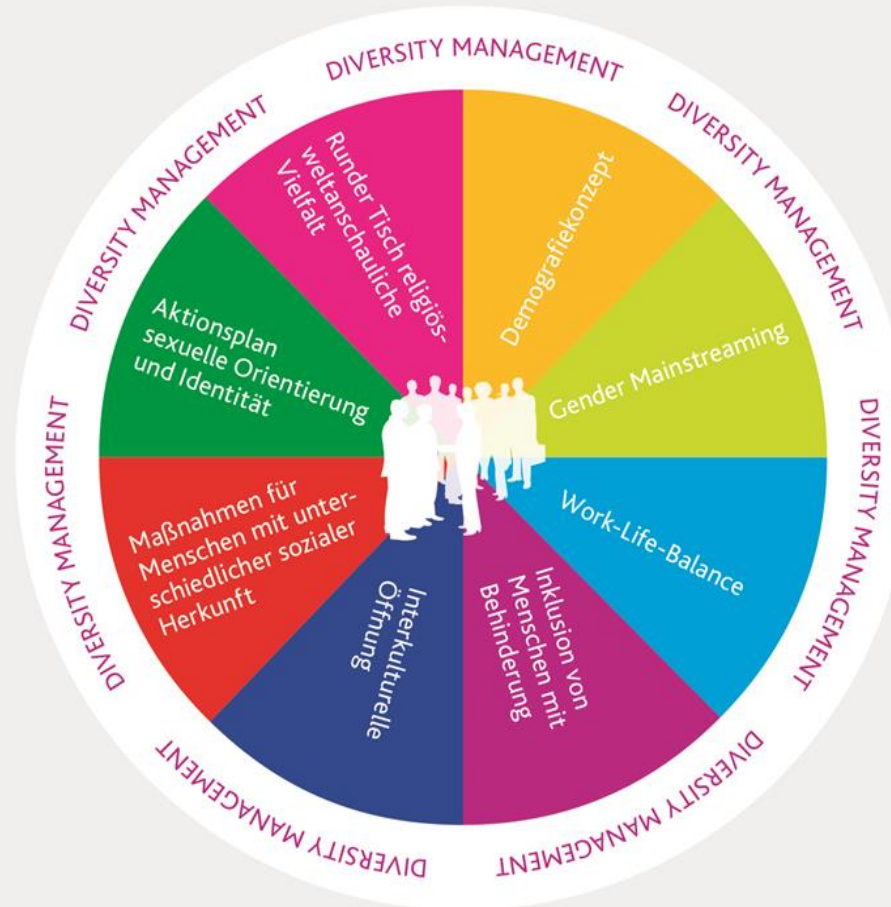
DIVERSITY MANAGEMENT
DIVERSITY MANAGEMENT
DIVERSITY MANAGEMENT
DIVERSITY MANAGEMENT
DIVERSITY MANAGEMENT
DIVERSITY MANAGEMENT
DIVERSITY MANAGEMENT
DIVERSITY MANAGEMENT

Demografiekonzept

Gender Mainstreaming

Work-Life-Balance

Inklusion von Menschen mit Behinderung

Interkulturelle Öffnung

Maßnahmen für Menschen mit unterschiedlicher sozialer Herkunft

Aktionsplan sexuelle Orientierung und Identität

Runder Tisch religiös-weltanschauliche Vielfalt